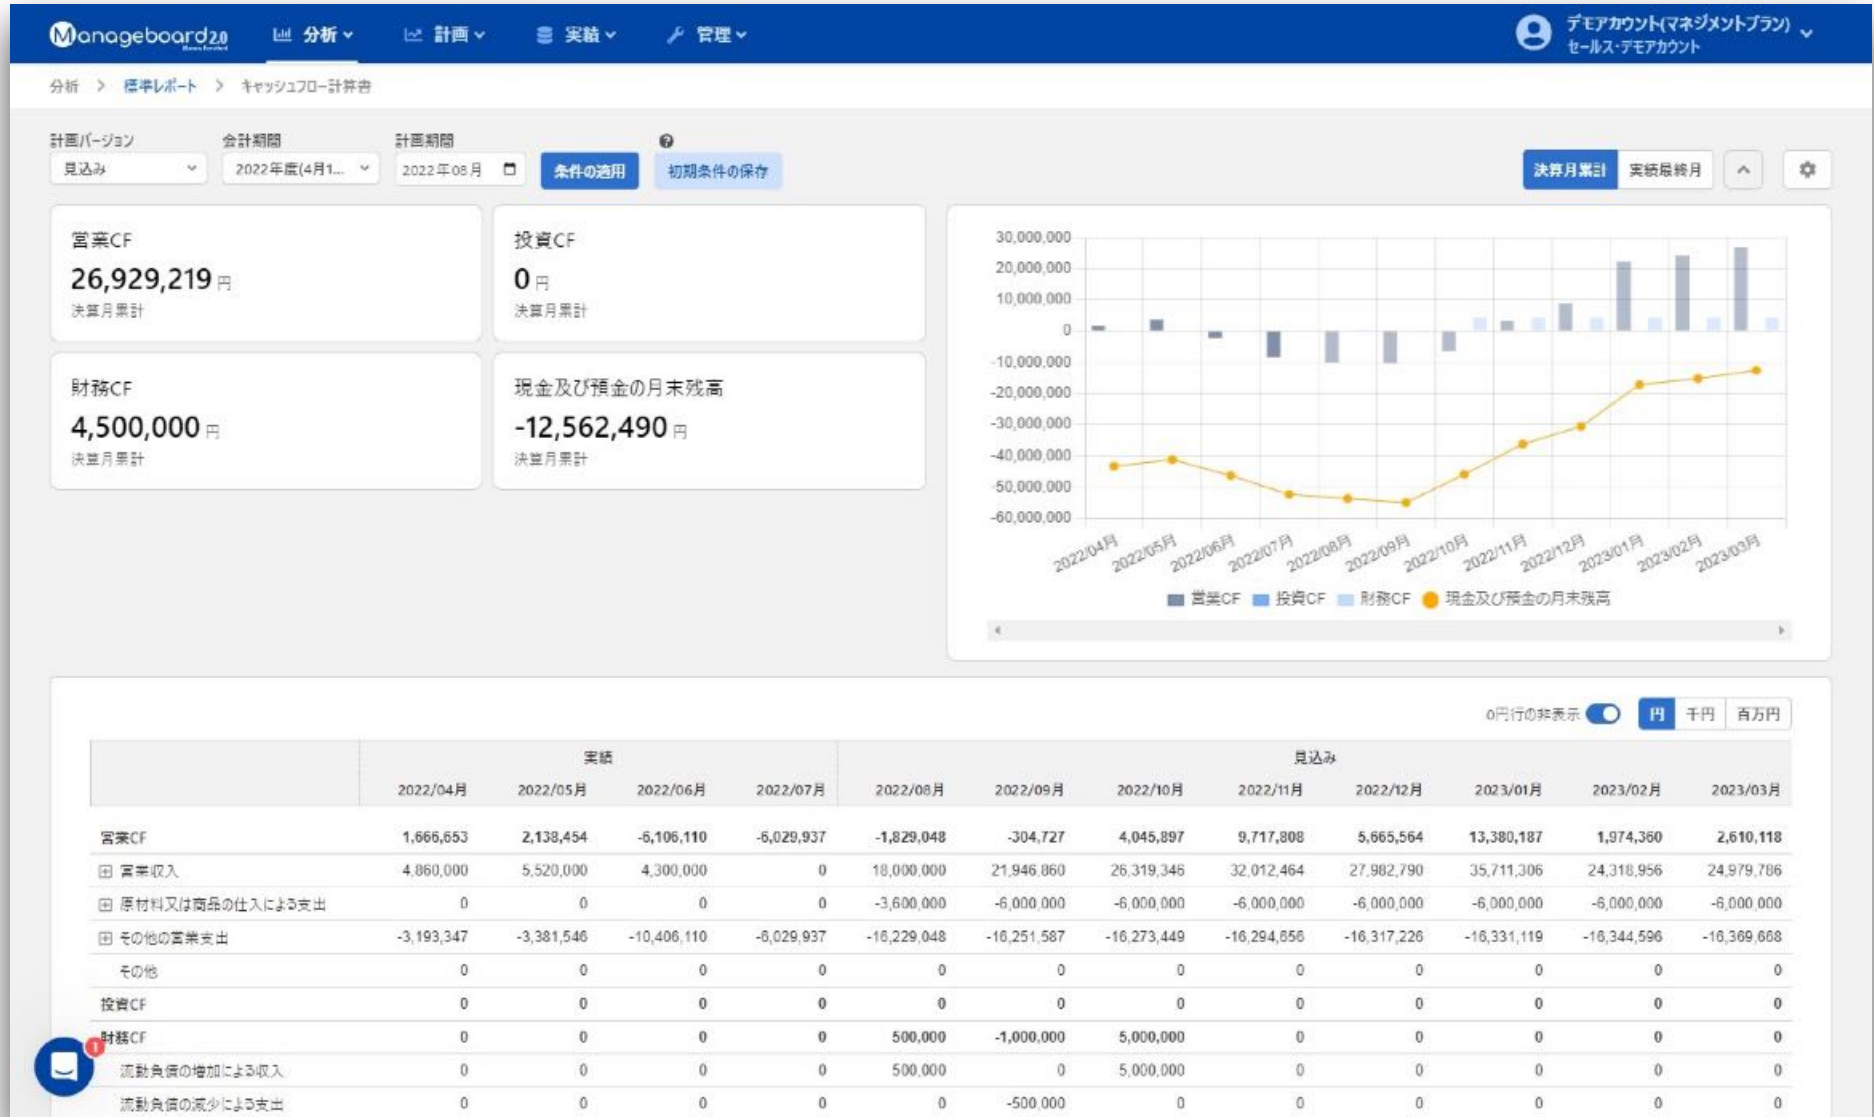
Manageboard2.0 分析 計画 実績 管理 デモアカウント(マネジメントプラン) セールス・デモアカウント

分析 > 標準レポート > キャッシュフロー計算書

計画バージョン 見込み
会計期間 2022年度(4月1...
計画期間 2022年08月
条件の適用
初期条件の保存
決算月累計 実績最終月

営業CF
26,929,219円
決算月累計

投資CF
0円
決算月累計

財務CF
4,500,000円
決算月累計

現金及び預金の月末残高
-12,562,490円
決算月累計

30,000,000
20,000,000
10,000,000
0
-10,000,000
-20,000,000
-30,000,000
-40,000,000
-50,000,000
-60,000,000
2022/04月 2022/05月 2022/06月 2022/07月 2022/08月 2022/09月 2022/10月 2022/11月 2022/12月 2023/01月 2023/02月 2023/03月
営業CF 投資CF 財務CF 現金及び預金の月末残高

0円行の非表示 円 千円 百万円

| | 実績 | | | | 見込み | | | | | | | |
|---|---|---|---|---|---|---|---|---|---|---|---|---|
| | 2022/04月 | 2022/05月 | 2022/06月 | 2022/07月 | 2022/08月 | 2022/09月 | 2022/10月 | 2022/11月 | 2022/12月 | 2023/01月 | 2023/02月 | 2023/03月 |
| 営業CF | 1,666,653 | 2,138,454 | -6,106,110 | -6,029,937 | -1,829,048 | -304,727 | 4,045,897 | 9,717,808 | 5,665,564 | 13,380,187 | 1,974,360 | 2,610,118 |
| ⊞ 営業収入 | 4,860,000 | 5,520,000 | 4,300,000 | 0 | 18,000,000 | 21,946,860 | 26,319,346 | 32,012,464 | 27,982,790 | 35,711,306 | 24,318,956 | 24,979,786 |
| ⊞ 原材料又は商品の仕入による支出 | 0 | 0 | 0 | 0 | -3,600,000 | -6,000,000 | -6,000,000 | -6,000,000 | -6,000,000 | -6,000,000 | -6,000,000 | -6,000,000 |
| ⊞ その他の営業支出 | -3,193,347 | -3,381,546 | -10,406,110 | -6,029,937 | -16,229,048 | -16,251,587 | -16,273,449 | -16,294,656 | -16,317,226 | -16,331,119 | -16,344,596 | -16,369,668 |
| その他 | 0 | 0 | 0 | 0 | 0 | 0 | 0 | 0 | 0 | 0 | 0 | 0 |
| 投資CF | 0 | 0 | 0 | 0 | 0 | 0 | 0 | 0 | 0 | 0 | 0 | 0 |
| 財務CF | 0 | 0 | 0 | 0 | 500,000 | -1,000,000 | 5,000,000 | 0 | 0 | 0 | 0 | 0 |
| 流動負債の増加による収入 | 0 | 0 | 0 | 0 | 500,000 | 0 | 5,000,000 | 0 | 0 | 0 | 0 | 0 |
| 流動負債の減少による支出 | 0 | 0 | 0 | 0 | 0 | -500,000 | 0 | 0 | 0 | 0 | 0 | 0 |